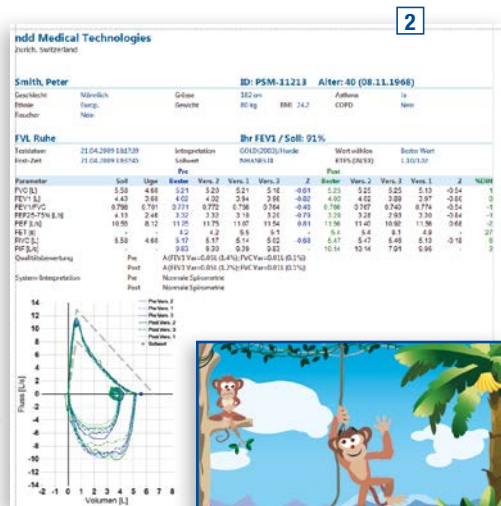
2

ndd Medical Technologies
Zurich, Switzerland

Smith, Peter
ID: PSM-11213
Alter: 40 (08.11.1968)

| Geschlecht | Männlich | Grösse | 182 cm | Asthma | Ja |
|---|---|---|---|---|---|
| Ethnie | Europ. | Gewicht | 80 kg | BMI 24.2 | COPD | Nein |
| Raucher | Nein | | | | |

FVL Ruhe
Ihr FEV1 / Soll: 91%

| Testdatum | 21.04.2009 13:17:39 | Interpretation | GOLD(2003)/Hardie | Wert wählen | Bester Wert |
|---|---|---|---|---|---|
| Post-Zeit | 21.04.2009 13:53:45 | Sollwert | NHANES III | ETPS (ATS/ERS) | 1.30/1.32 |

| Parameter | Soll | Ugw | Pre Bester | Vers. 2 | Vers. 1 | Vers. 3 | Z | Post Bester | Vers. 2 | Vers. 3 | Vers. 1 | Z | %CHN |
|---|---|---|---|---|---|---|---|---|---|---|---|---|---|
| FVC [L] | 5.58 | 4.68 | 5.21 | 5.20 | 5.21 | 5.16 | -0.61 | 5.25 | 5.25 | 5.25 | 5.13 | -0.54 | 1 |
| FEV1 [L] | 4.43 | 3.68 | 4.02 | 4.02 | 3.94 | 3.96 | -0.82 | 4.02 | 4.02 | 3.89 | 3.97 | -0.80 | 0 |
| FEV1/FVC | 0.798 | 0.701 | 0.771 | 0.772 | 0.756 | 0.764 | -0.43 | 0.766 | 0.767 | 0.740 | 0.774 | -0.54 | -1 |
| FEF25-75% [L/s] | 4.13 | 2.46 | 3.32 | 3.32 | 3.18 | 3.26 | -0.79 | 3.29 | 3.28 | 2.93 | 3.30 | -0.84 | -1 |
| PEF [L/s] | 10.55 | 8.12 | 11.25 | 11.75 | 11.07 | 11.54 | 0.81 | 11.56 | 11.40 | 10.92 | 11.56 | 0.68 | 3 |
| FET [s] | - | - | 4.2 | 4.2 | 5.5 | 5.1 | - | 5.4 | 5.4 | 6.1 | 4.9 | - | 27 |
| FIVC [L] | 5.58 | 4.68 | 5.17 | 5.17 | 5.14 | 5.02 | -0.68 | 5.47 | 5.47 | 5.46 | 5.13 | -0.18 | 6 |
| PIF [L/s] | - | - | 9.83 | 9.20 | 9.29 | 9.83 | - | 10.14 | 10.14 | 7.91 | 9.96 | - | 3 |

Qualitätsbewertung Pre A(FEV1 Var=0.00L (1.4%); FVC Var=0.01L (0.1%))
Post A(FEV1 Var=0.05L (1.2%); FVC Var=0.01L (0.1%))
System-Interpretation Pre Normale Spirometrie
Post Normale Spirometrie

Pre Vers. 2
Pre Vers. 1
Pre Vers. 3
Post Vers. 2
Post Vers. 3
Post Vers. 1
Sollwert

Fluss [L/s]
14 12 10 8 6 4 2 0 -2 -4 -6 -8 -10 -12 -14
-2 -1 0 1 2 3 4 5 6 7 8
Volumen [L]